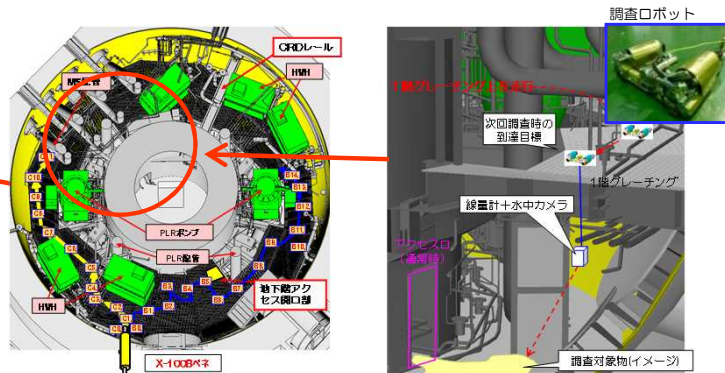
調査ロボット

CRDレール

HVH

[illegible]

PLRポンプ

PLR配管

HVH

地下階アクセス開口部

X-100Bペネ

C1 C2 C3 C4 C5 C6 C7 C8 C9 C10

B1 B2 B3 B4 B5 B6 B7 B8 B9 B10 B11 B12 B13 B14 B15

1階グレーチング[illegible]

次回調査時の到達目標

1階グレーチング

線量計+水中カメラ

アクセス口(通常時)

調査対象物(イメージ)